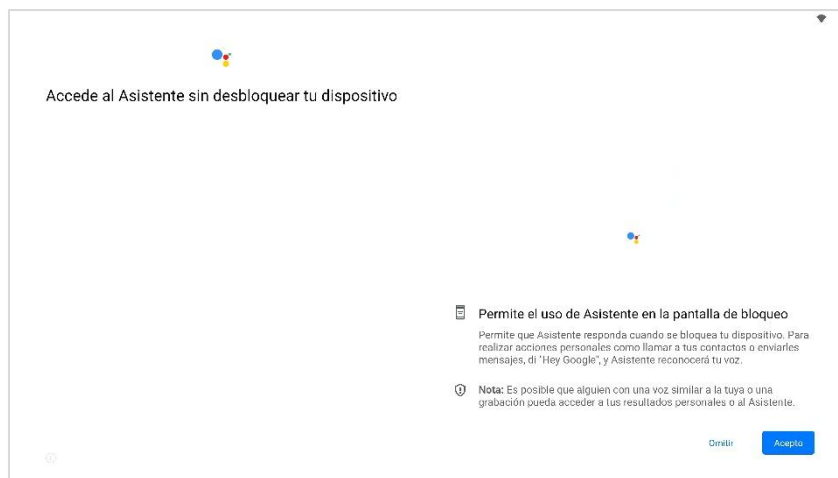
Accede al Asistente sin desbloquear tu dispositivo

Permite el uso de Asistente en la pantalla de bloqueo

Permite que Asistente responda cuando se bloquea tu dispositivo. Para realizar acciones personales como llamar a tus contactos o enviarles mensajes, di "Hey Google", y Asistente reconocerá tu voz.

Nota: Es posible que alguien con una voz similar a la tuya o una grabación pueda acceder a tus resultados personales o al Asistente.

Omitir

Acepto